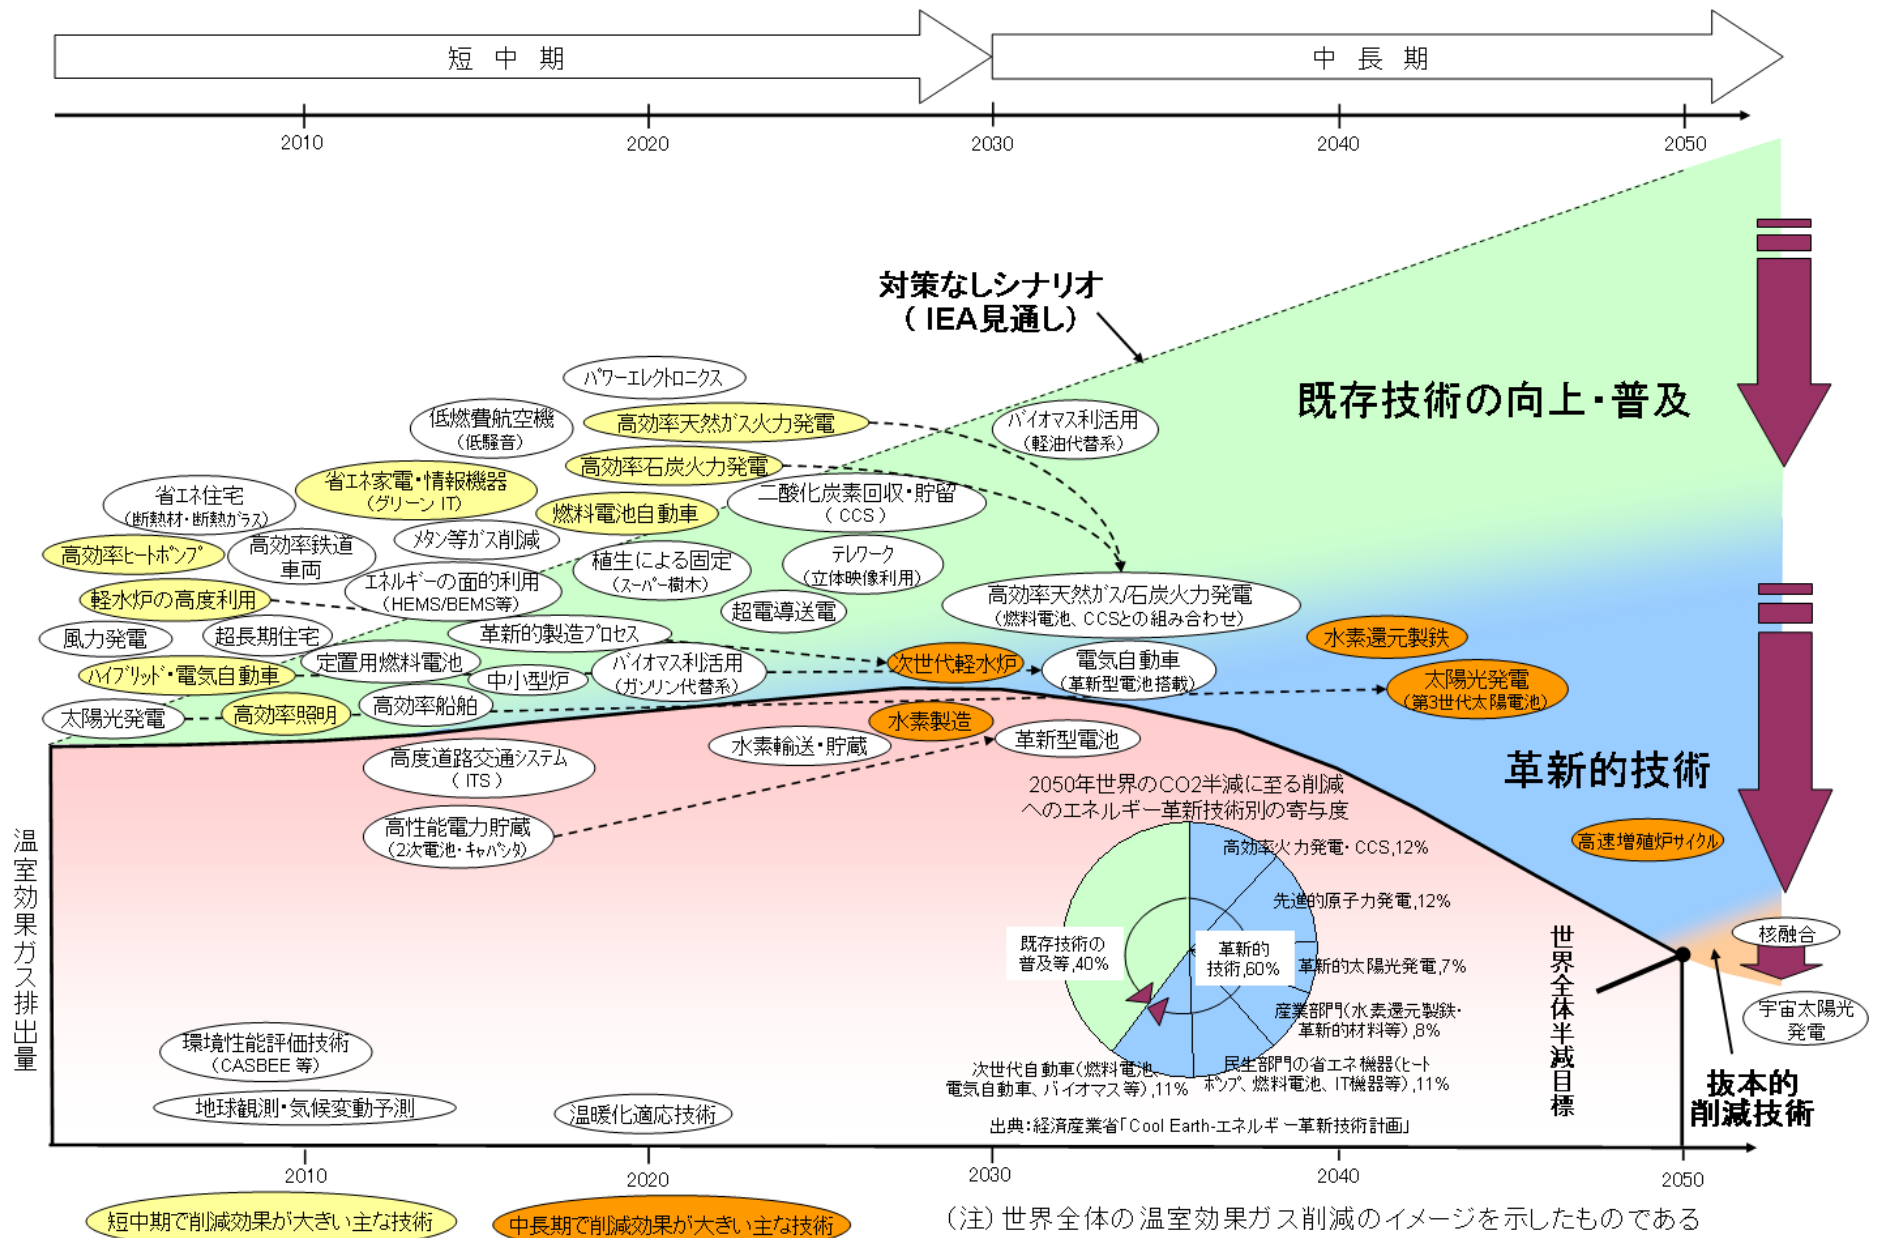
短 中 期

中 長 期

2010
2020
2030
2040
2050

対策なしシナリオ
（IEA見通し）

既存技術の向上・普及

パワーエレクトロニクス

低燃費航空機
（低騒音）

高効率天然ガス火力発電

バイオマス利活用
（軽油代替系）

省エネ住宅
（断熱材・断熱ガラス）

省エネ家電・情報機器
（グリーンIT）

高効率石炭火力発電

燃料電池自動車

二酸化炭素回収・貯留
（CCS）

高効率ヒートポンプ

高効率鉄道
車両

メタン等ガス削減

植生による固定
（スーパー樹木）

テレワーク
（立体映像利用）

軽水炉の高度利用

エネルギーの面的利用
（HEMS/BEMS等）

超電導送電

高効率天然ガス/石炭火力発電
（燃料電池、CCSとの組み合わせ）

風力発電

超長期住宅

革新的製造プロセス

水素還元製鉄

ハイブリッド・電気自動車

定置用燃料電池

中小型炉

バイオマス利活用
（ガソリン代替系）

次世代軽水炉

電気自動車
（革新型電池搭載）

太陽光発電
（第3世代太陽電池）

太陽光発電

高効率照明

高効率船舶

水素製造

水素輸送・貯蔵

革新型電池

革新的技術

高度道路交通システム
（ITS）

2050年世界のCO2半減に至る削減
へのエネルギー革新技術別の寄与度

高性能電力貯蔵
（2次電池・キャパシタ）

高効率火力発電・CCS,12%

先進的原子力発電,12%

高速増殖炉サイクル

既存技術の
普及等,40%

革新的
技術,60%

革新的太陽光発電,7%

核融合

産業部門（水素還元製鉄・
革新的材料等）,8%

宇宙太陽光
発電

次世代自動車（燃料電池、
電気自動車、バイオマス等）,11%

民生部門の省エネ機器（ヒート
ポンプ、燃料電池、IT機器等）,11%

出典：経済産業省「Cool Earth-エネルギー革新技術計画」

世界全体半減目標

抜本的
削減技術

温室効果ガス排出量

環境性能評価技術
（CASBEE 等）

地球観測・気候変動予測

温暖化適応技術

2010
2020
2030
2040
2050

短中期で削減効果が大きい主な技術

中長期で削減効果が大きい主な技術

（注）世界全体の温室効果ガス削減のイメージを示したものである